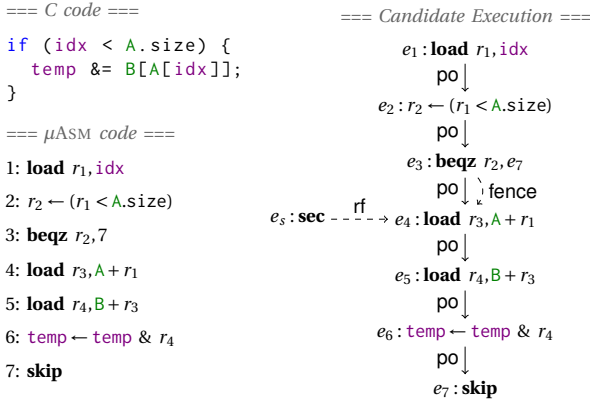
=== C code ===

if (idx < A.size) {
  temp &= B[A[idx]];
}

=== $\mu$ASM code ===

1: **load** $r_1$, idx

2: $r_2 \leftarrow (r_1 <$ A.size)

3: **beqz** $r_2$, 7

4: **load** $r_3$, A $+ r_1$

5: **load** $r_4$, B $+ r_3$

6: temp $\leftarrow$ temp & $r_4$

7: **skip**

=== Candidate Execution ===

$e_1$ : **load** $r_1$, idx

po

$e_2 : r_2 \leftarrow (r_1 <$ A.size)

po

$e_3$ : **beqz** $r_2, e_7$

po

fence

$e_s$ : **sec**

rf

$e_4$ : **load** $r_3$, A $+ r_1$

po

$e_5$ : **load** $r_4$, B $+ r_3$

po

$e_6$ : temp $\leftarrow$ temp & $r_4$

po

$e_7$ : **skip**